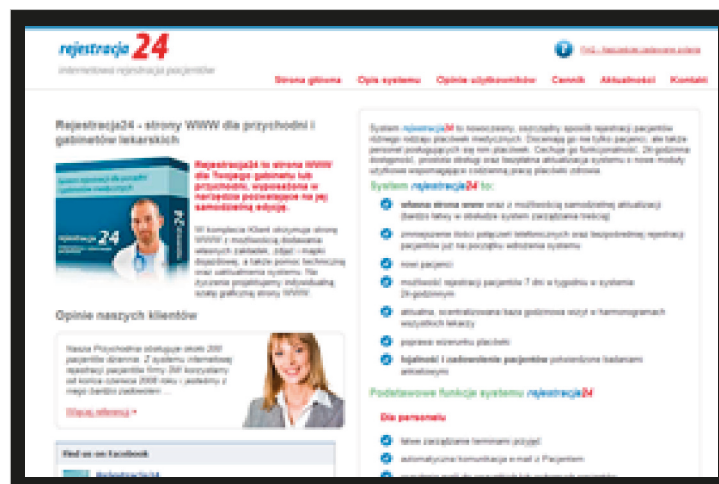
rejestracja24
internetowa rejestracja pacjentów

FAQ - Najczęściej zadawane pytania

Strona główna | Opis systemu | Opinie użytkowników | Cennik | Aktualności | Kontakt

Rejestracja24 - strony WWW dla przychodni i gabinetów lekarskich

rejestracja24

Rejestracja24 to strona WWW dla Twojego gabinetu lub przychodni, wyposażona w narzędzie pozwalające na jej samodzielną edycję.

W komplecie Klient otrzymuje stronę WWW z możliwością dodawania własnych zakładek, zdjęć i mapki dojazdowej, a także pomoc techniczną oraz uaktualnienia systemu. Na życzenie projektujemy indywidualną szatę graficzną strony WWW.

Opinie naszych klientów

Nasza Przychodnia obsługuje około 200 pacjentów dziennie. Z systemu internetowej rejestracji pacjentów firmy 2M korzystamy od końca czerwca 2008 roku i jesteśmy z niego bardzo zadowoleni ...

Więcej referencji »

Find us on Facebook

Rejestracja24

System rejestracja24 to nowoczesny, innowacyjny sposób rejestracji pacjentów różnego rodzaju placówek medycznych. Docenią go nie tylko pacjenci, ale także personel posługujący się nim placówek. Cechuje go funkcjonalność, 24-godzinna dostępność, prostota obsługi oraz bezpłatna aktualizacja systemu o nowe moduły użytkowe wspomagające codzienną pracę placówki zdrowia.

System rejestracja24 to:

własna strona www wraz z możliwością samodzielnej aktualizacji (bardzo łatwy w obsłudze system zarządzania treścią)

zmniejszenie ilości połączeń telefonicznych oraz bezpośredniej rejestracji pacjentów już na początku wdrożenia systemu

nowi pacjenci

możliwość rejestracji pacjentów 7 dni w tygodniu w systemie 24-godzinnym

aktualna, scentralizowana baza godzinowa wizyt w harmonogramach wszystkich lekarzy

poprawa wizerunku placówki

lojalność i zadowolenie pacjentów potwierdzone badaniami ankietowymi

Podstawowe funkcje systemu rejestracja24

Dla personelu

łatwe zarządzanie terminami przyjęć

automatyczna komunikacja e-mail z Pacjentem

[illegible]